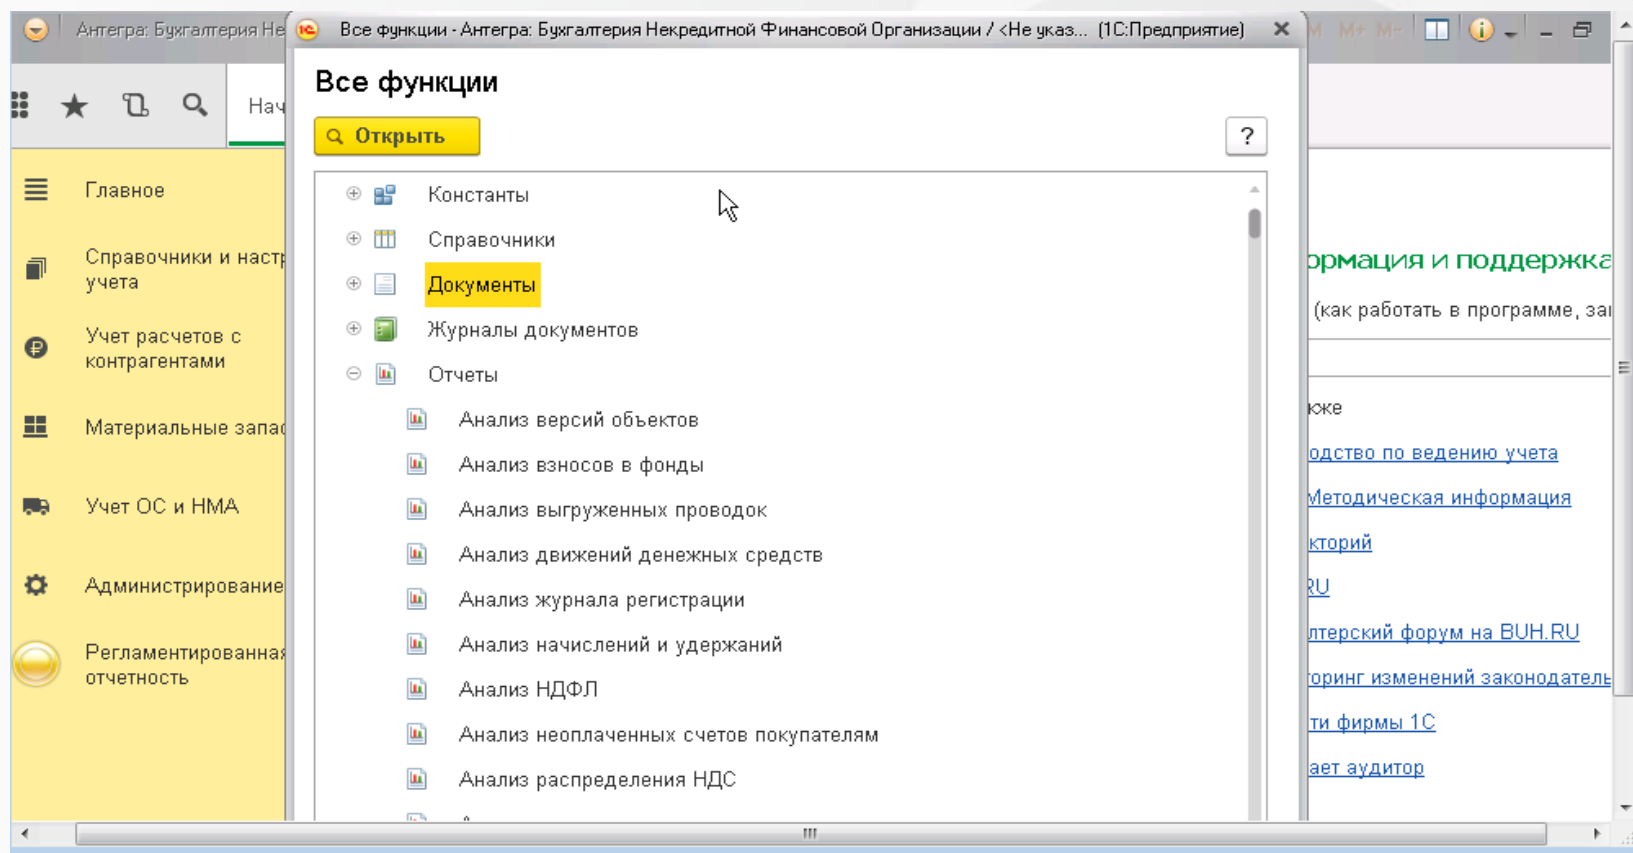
Антегра: Бухгалтерия Не

Все функции - Антегра: Бухгалтерия Некредитной Финансовой Организации / <Не указ... (1С:Предприятие)

Все функции

Открыть

?

Константы

Справочники

Документы

Журналы документов

Отчеты

Анализ версий объектов

Анализ взносов в фонды

Анализ выгруженных проводок

Анализ движений денежных средств

Анализ журнала регистрации

Анализ начислений и удержаний

Анализ НДФЛ

Анализ неоплаченных счетов покупателям

Анализ распределения НДС

Нач

Главное

Справочники и настр учета

Учет расчетов с контрагентами

Материальные запас

Учет ОС и НМА

Администрирование

Регламентированная отчетность

ормация и поддержка

(как работать в программе, за

кже

одство по ведению учета

Методическая информация

кторий

RU

лтерский форум на BUH.RU

оринг изменений законодатель

ти фирмы 1С

ает аудитор